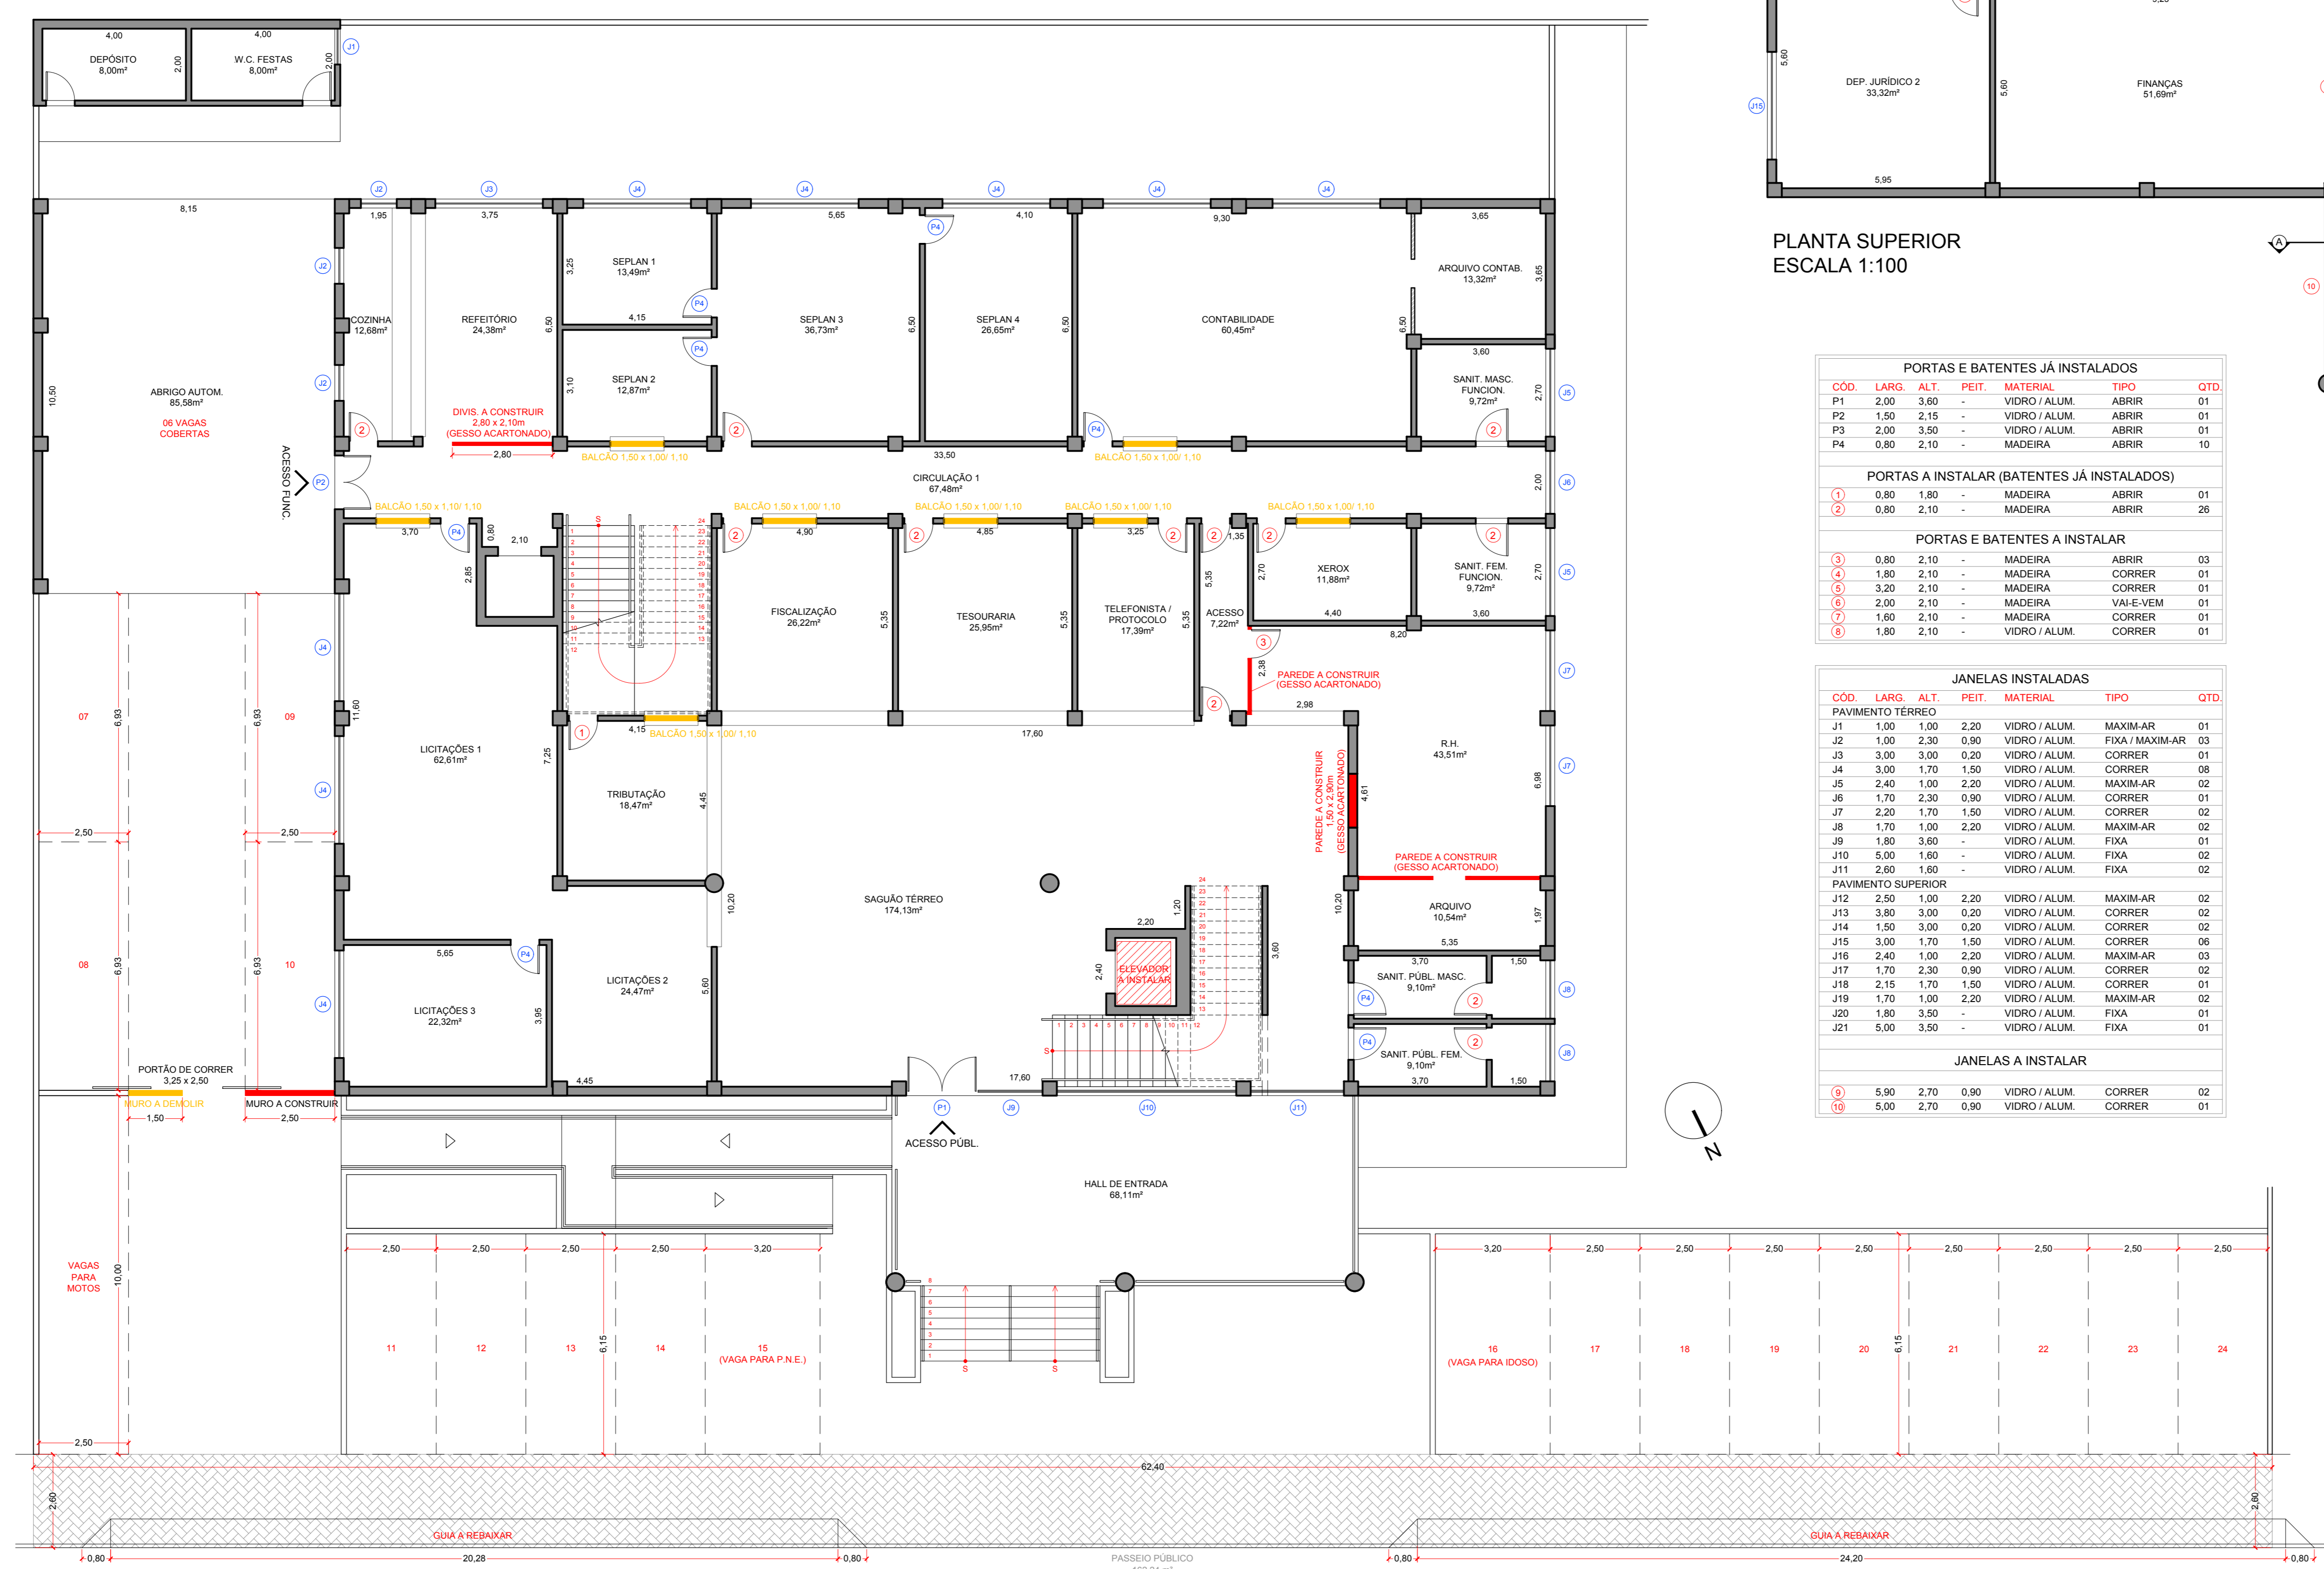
4,00
DEPÓSITO
8,00m²
2,00
4,00
W.C. FESTAS
8,00m²
2,00
J1

5,60
DEP. JURÍDICO 2
33,32m²
5,60
FINANÇAS
51,69m²
J15
5,95

PLANTA SUPERIOR
ESCALA 1:100

J2 J3 J4 J4 J4 J4 J4
8,15
1,95
3,75
5,65
4,10
9,30
3,65
P4
SEPLAN 1
13,49m²
3,25
P4
4,15
P4
SEPLAN 2
12,87m²
3,10
SEPLAN 3
36,73m²
6,50
SEPLAN 4
26,65m²
6,50
CONTABILIDADE
60,45m²
6,50
ARQUIVO CONTAB.
13,32m²
3,65
3,60
SANIT. MASC.
FUNCION.
9,72m²
2,70
J5
COZINHA
12,68m²
REFEITÓRIO
24,38m²
6,50
ABRIGO AUTOM.
85,58m²
06 VAGAS
COBERTAS
10,50
J2
J2
DIVIS. A CONSTRUIR
2,80 x 2,10m
(GESSO ACARTONADO)
2,80
BALCÃO 1,50 x 1,00/ 1,10
33,50
BALCÃO 1,50 x 1,00/ 1,10
CIRCULAÇÃO 1
67,48m²
ACESSO FUNC.
P2
2,00
J6
BALCÃO 1,50 x 1,10/ 1,10
BALCÃO 1,50 x 1,00/ 1,10
BALCÃO 1,50 x 1,00/ 1,10
BALCÃO 1,50 x 1,00/ 1,10
BALCÃO 1,50 x 1,00/ 1,10
3,70
P4
0,80
2,10
2,85
4,90
4,85
3,25
1,35
XEROX
11,88m²
2,70
4,40
SANIT. FEM.
FUNCION.
9,72m²
2,70
3,60
J5
8,20
FISCALIZAÇÃO
26,22m²
5,35
TESOURARIA
25,95m²
5,35
TELEFONISTA /
PROTOCOLO
17,39m²
5,35
ACESSO
7,22m²
5,35
2,38
PAREDE A CONSTRUIR
(GESSO ACARTONADO)
2,98
J7
J4
07
6,93
6,93
09
11,60
4,15
BALCÃO 1,50 x 1,00/ 1,10
17,60
LICITAÇÕES 1
62,61m²
7,25
TRIBUTAÇÃO
18,47m²
4,45
R.H.
43,51m²
PAREDE A CONSTRUIR
1,50 x 2,50m
(GESSO ACARTONADO)
4,61
6,98
J7
J4
2,50
2,50
PAREDE A CONSTRUIR
(GESSO ACARTONADO)
SAGUÃO TÉRREO
174,13m²
10,20
1,20
2,20
3,60
10,20
ARQUIVO
10,54m²
1,97
5,35
08
6,93
6,93
10
5,65
P4
ELEVADOR
A INSTALAR
2,40
3,70
1,50
SANIT. PÚBL. MASC.
9,10m²
P4
J8
LICITAÇÕES 3
22,32m²
3,95
LICITAÇÕES 2
24,47m²
5,60
J4
P4
SANIT. PÚBL. FEM.
9,10m²
3,70
1,50
J8
PORTÃO DE CORRER
3,25 x 2,50
MURO A DEMOLIR
MURO A CONSTRUIR
1,50
2,50
4,45
17,60
P1
J9
J10
J11
ACESSO PÚBL.
HALL DE ENTRADA
68,11m²
N

PORTAS E BATENTES JÁ INSTALADOS
| CÓD. | LARG. | ALT. | PEIT. | MATERIAL | TIPO | QTD. |
|---|---|---|---|---|---|---|
| P1 | 2,00 | 3,60 | - | VIDRO / ALUM. | ABRIR | 01 |
| P2 | 1,50 | 2,15 | - | VIDRO / ALUM. | ABRIR | 01 |
| P3 | 2,00 | 3,50 | - | VIDRO / ALUM. | ABRIR | 01 |
| P4 | 0,80 | 2,10 | - | MADEIRA | ABRIR | 10 |

PORTAS A INSTALAR (BATENTES JÁ INSTALADOS)
| 1 | 0,80 | 1,80 | - | MADEIRA | ABRIR | 01 |
|---|---|---|---|---|---|---|
| 2 | 0,80 | 2,10 | - | MADEIRA | ABRIR | 26 |

PORTAS E BATENTES A INSTALAR
| 3 | 0,80 | 2,10 | - | MADEIRA | ABRIR | 03 |
|---|---|---|---|---|---|---|
| 4 | 1,80 | 2,10 | - | MADEIRA | CORRER | 01 |
| 5 | 3,20 | 2,10 | - | MADEIRA | CORRER | 01 |
| 6 | 2,00 | 2,10 | - | MADEIRA | VAI-E-VEM | 01 |
| 7 | 1,60 | 2,10 | - | MADEIRA | CORRER | 01 |
| 8 | 1,80 | 2,10 | - | VIDRO / ALUM. | CORRER | 01 |

JANELAS INSTALADAS
| CÓD. | LARG. | ALT. | PEIT. | MATERIAL | TIPO | QTD. |
|---|---|---|---|---|---|---|
| PAVIMENTO TÉRREO | | | | | | |
| J1 | 1,00 | 1,00 | 2,20 | VIDRO / ALUM. | MAXIM-AR | 01 |
| J2 | 1,00 | 2,30 | 0,90 | VIDRO / ALUM. | FIXA / MAXIM-AR | 03 |
| J3 | 3,00 | 3,00 | 0,20 | VIDRO / ALUM. | CORRER | 01 |
| J4 | 3,00 | 1,70 | 1,50 | VIDRO / ALUM. | CORRER | 08 |
| J5 | 2,40 | 1,00 | 2,20 | VIDRO / ALUM. | MAXIM-AR | 02 |
| J6 | 1,70 | 2,30 | 0,90 | VIDRO / ALUM. | CORRER | 01 |
| J7 | 2,20 | 1,70 | 1,50 | VIDRO / ALUM. | CORRER | 02 |
| J8 | 1,70 | 1,00 | 2,20 | VIDRO / ALUM. | MAXIM-AR | 02 |
| J9 | 1,80 | 3,60 | - | VIDRO / ALUM. | FIXA | 01 |
| J10 | 5,00 | 1,60 | - | VIDRO / ALUM. | FIXA | 02 |
| J11 | 2,60 | 1,60 | - | VIDRO / ALUM. | FIXA | 02 |
| PAVIMENTO SUPERIOR | | | | | | |
| J12 | 2,50 | 1,00 | 2,20 | VIDRO / ALUM. | MAXIM-AR | 02 |
| J13 | 3,80 | 3,00 | 0,20 | VIDRO / ALUM. | CORRER | 02 |
| J14 | 1,50 | 3,00 | 0,20 | VIDRO / ALUM. | CORRER | 02 |
| J15 | 3,00 | 1,70 | 1,50 | VIDRO / ALUM. | CORRER | 06 |
| J16 | 2,40 | 1,00 | 2,20 | VIDRO / ALUM. | MAXIM-AR | 03 |
| J17 | 1,70 | 2,30 | 0,90 | VIDRO / ALUM. | CORRER | 02 |
| J18 | 2,15 | 1,70 | 1,50 | VIDRO / ALUM. | CORRER | 01 |
| J19 | 1,70 | 1,00 | 2,20 | VIDRO / ALUM. | MAXIM-AR | 02 |
| J20 | 1,80 | 3,50 | - | VIDRO / ALUM. | FIXA | 01 |
| J21 | 5,00 | 3,50 | - | VIDRO / ALUM. | FIXA | 01 |

JANELAS A INSTALAR
| 9 | 5,90 | 2,70 | 0,90 | VIDRO / ALUM. | CORRER | 02 |
|---|---|---|---|---|---|---|
| 10 | 5,00 | 2,70 | 0,90 | VIDRO / ALUM. | CORRER | 01 |

2,50 2,50 2,50 2,50 3,20
VAGAS
PARA
MOTOS
10,00
11 12 13 6,15 14 15
(VAGA PARA P.N.E.)
3,20 2,50 2,50 2,50 2,50 2,50 2,50 2,50 2,50
16
(VAGA PARA IDOSO)
17 18 19 20 6,15 21 22 23 24
2,50
62,40
2,60
2,60
GUIA A REBAIXAR
GUIA A REBAIXAR
0,80
20,28
0,80
PASSEIO PÚBLICO
0,80
24,20
0,80